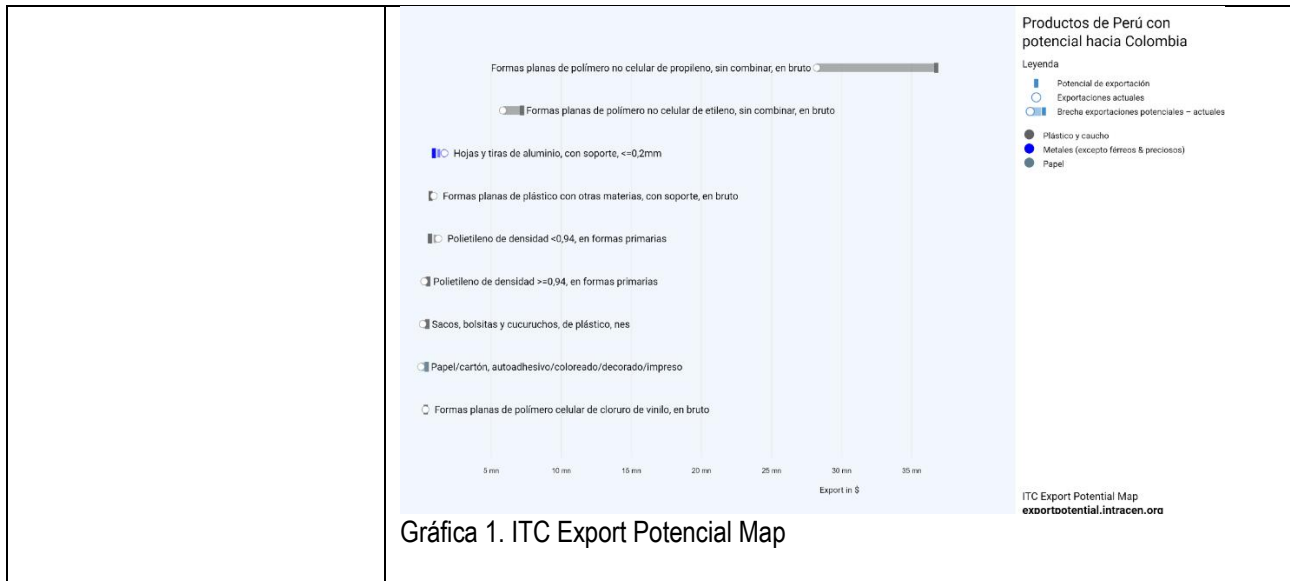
Formas planas de polímero no celular de propileno, sin combinar, en bruto

Formas planas de polímero no celular de etileno, sin combinar, en bruto

Hojas y tiras de aluminio, con soporte, <=0,2mm

Formas planas de plástico con otras materias, con soporte, en bruto

Polietileno de densidad <0,94, en formas primarias

Polietileno de densidad >=0,94, en formas primarias

Sacos, bolsitas y cucuruchos, de plástico, nes

Papel/cartón, autoadhesivo/coloreado/decorado/impreso

Formas planas de polímero celular de cloruro de vinilo, en bruto

5 mn 10 mn 15 mn 20 mn 25 mn 30 mn 35 mn

Export in $

Productos de Perú con potencial hacia Colombia

Leyenda

Potencial de exportación

Exportaciones actuales

Brecha exportaciones potenciales – actuales

Plástico y caucho

Metales (excepto férreos & preciosos)

Papel

ITC Export Potential Map
exportpotential.intracen.org

Gráfica 1. ITC Export Potencial Map